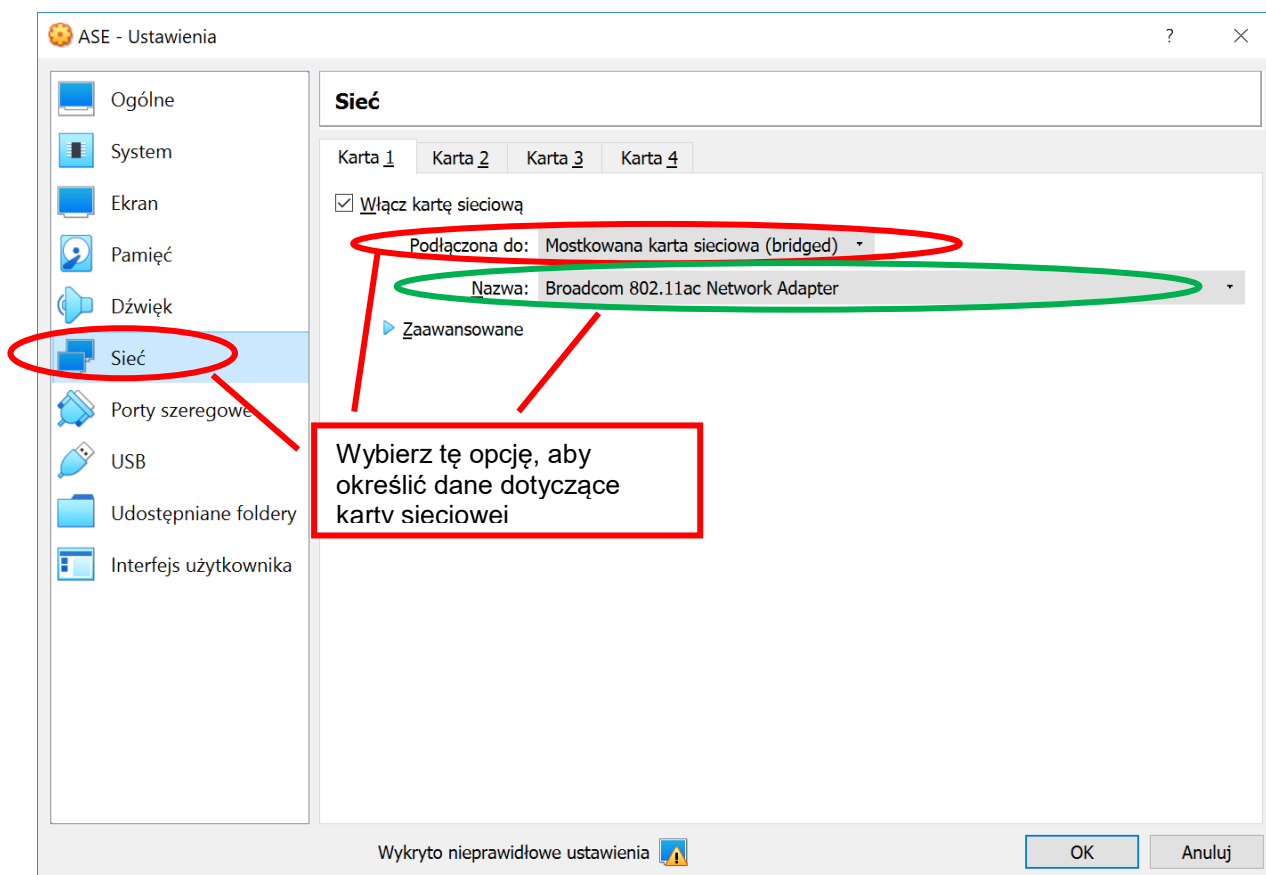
ASE - Ustawienia

?

Ogólne
System
Ekran
Pamięć
Dźwięk
Sieć
Porty szeregowe
USB
Udostępniane foldery
Interfejs użytkownika

Sieć

Karta 1 | Karta 2 | Karta 3 | Karta 4

Włącz kartę sieciową

Podłączona do: Mostkowana karta sieciowa (bridged)

Nazwa: Broadcom 802.11ac Network Adapter

Zaawansowane

Wybierz tę opcję, aby określić dane dotyczące karty sieciowej

Wykryto nieprawidłowe ustawienia

OK

Anuluj